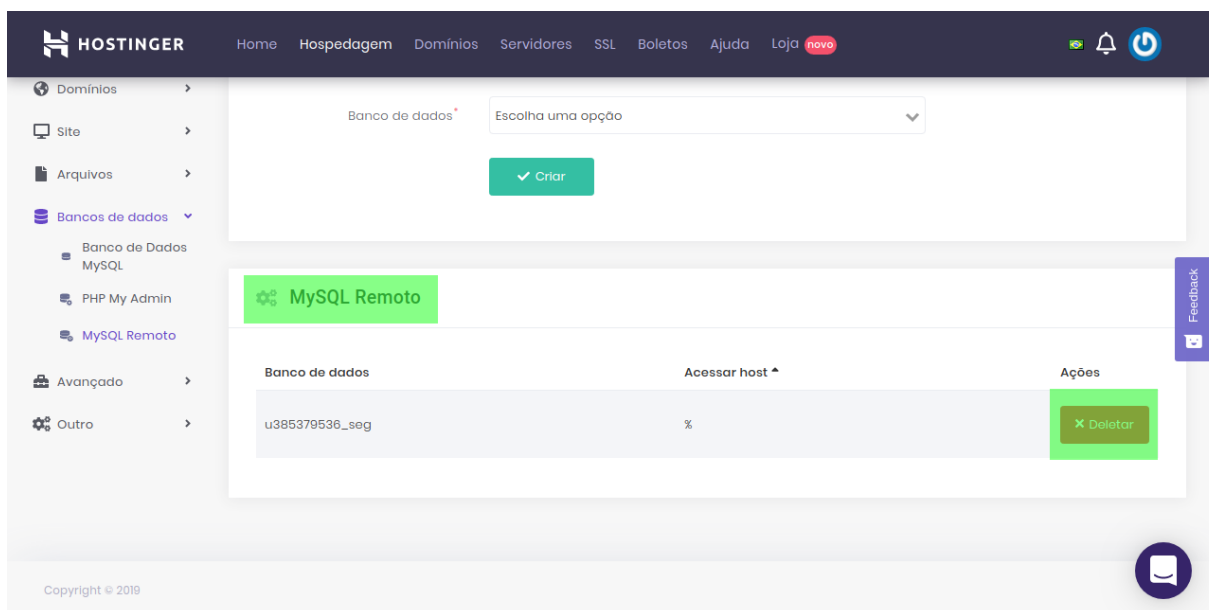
HOSTINGER Home Hospedagem Domínios Servidores SSL Boletos Ajuda Loja novo

Domínios
Site
Arquivos
Bancos de dados
Banco de Dados MySQL
PHP My Admin
MySQL Remoto
Avançado
Outro

Banco de dados* Escolha uma opção

Criar

MySQL Remoto

| Banco de dados | Acessar host | Ações |
|---|---|---|
| u385379536_seg | % | Deletar |

Feedback

Copyright © 2019